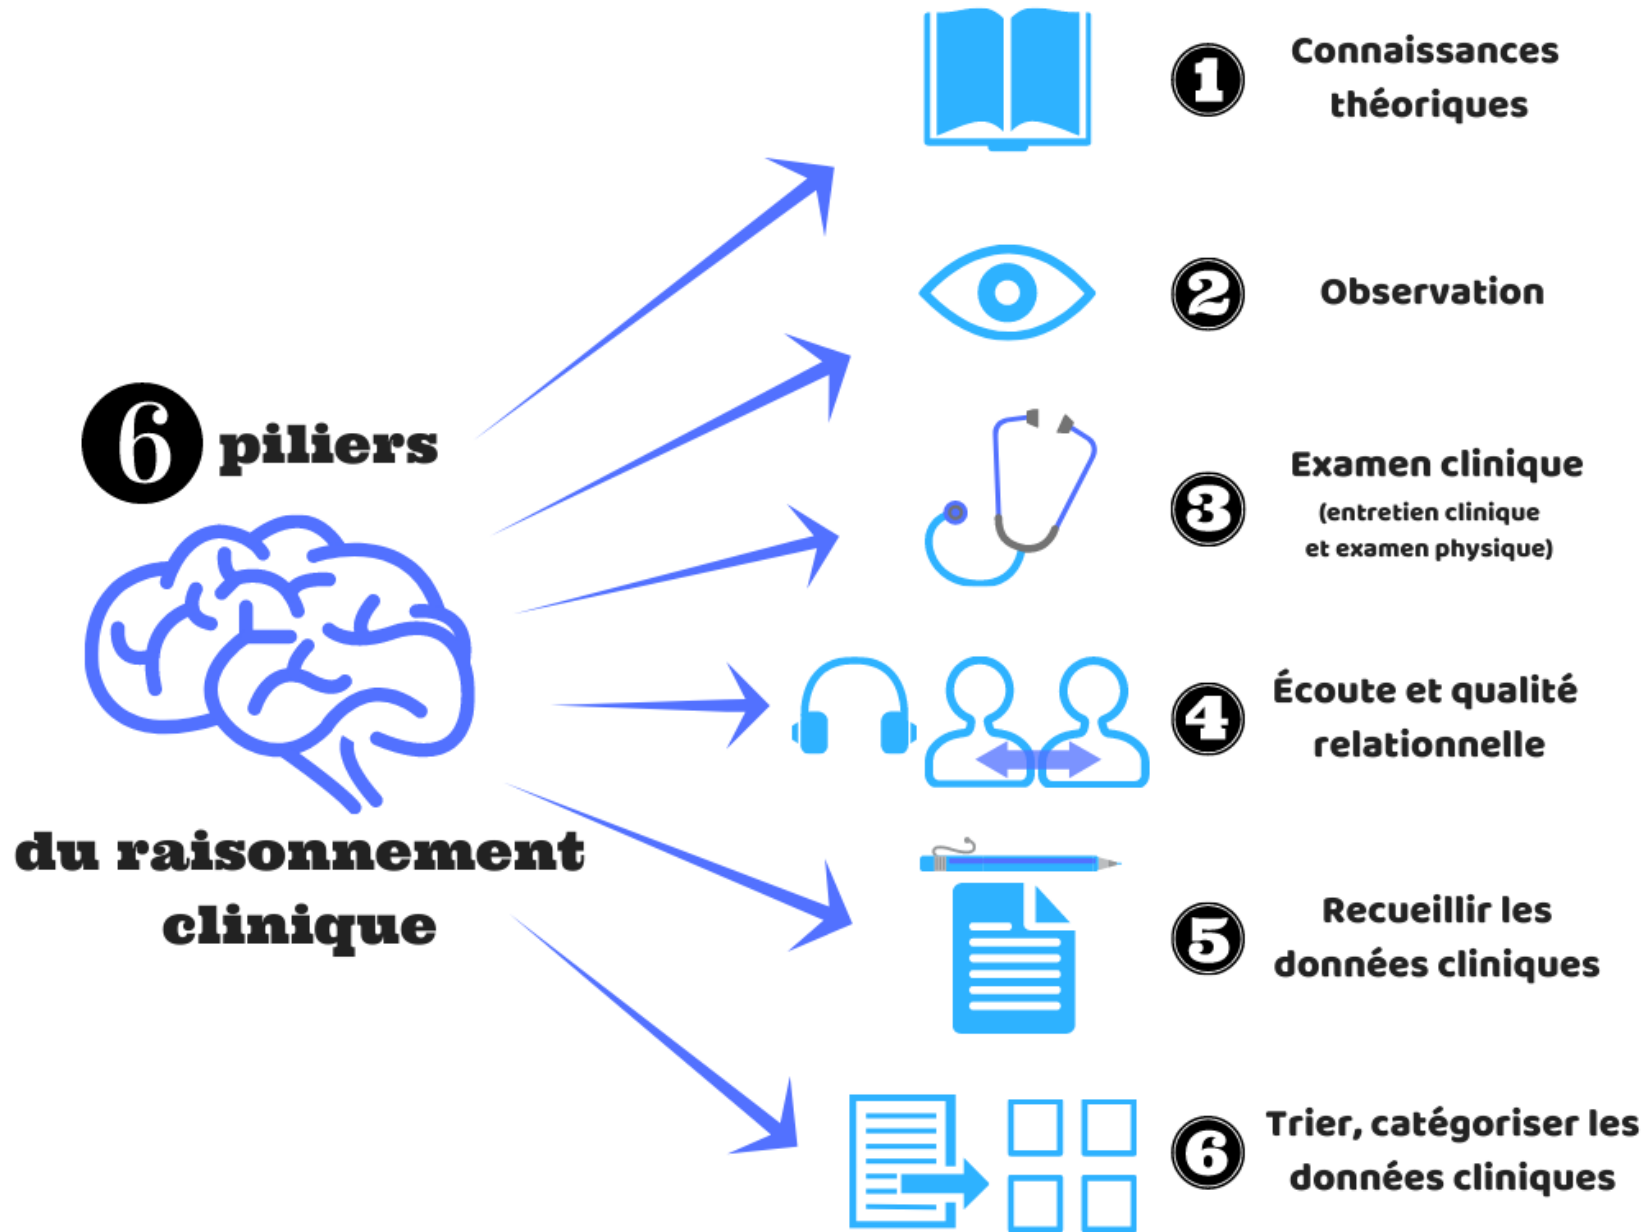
6 piliers

du raisonnement clinique

1 Connaissances théoriques

2 Observation

3 Examen clinique
(entretien clinique et examen physique)

4 Écoute et qualité relationnelle

5 Recueillir les données cliniques

6 Trier, catégoriser les données cliniques